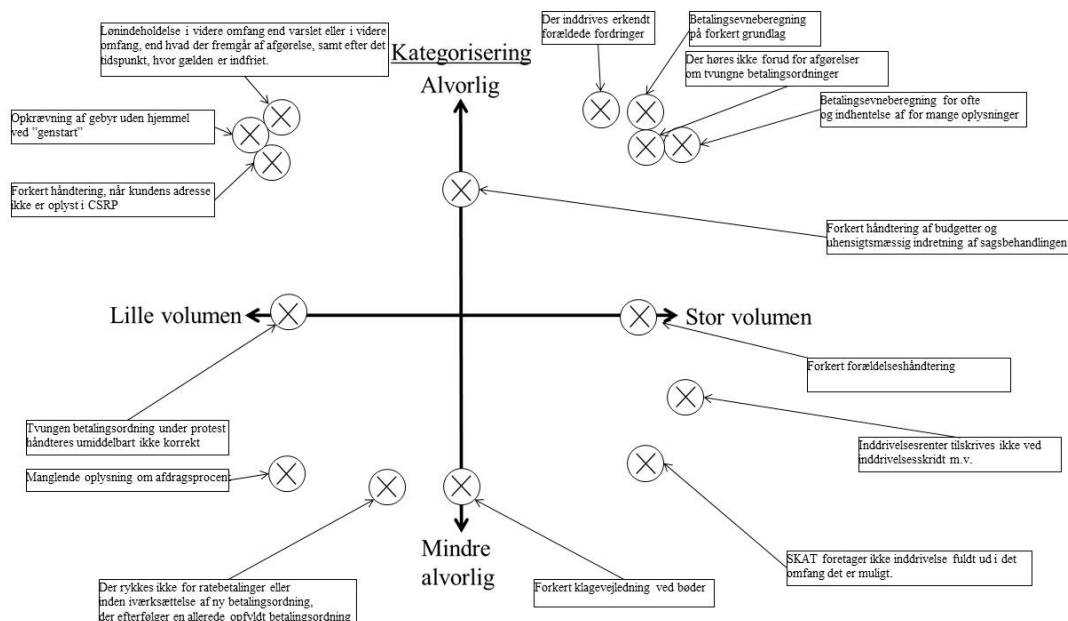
Kategorisering

Alvorlig

Lønindeholdelse i videre omfang end varslet eller i videre omfang, end hvad der fremgår af afgørelse, samt efter det tidspunkt, hvor gælden er indfriet.

Opkrævning af gebyr uden hjemmel ved "genstart"

Forkert håndtering, når kundens adresse ikke er oplyst i CSRP

Der inddrives erkendt forældede fordringer

Betalingsevneberegning på forkert grundlag

Der høres ikke forud for afgørelser om tvungne betalingsordninger

Betalingsevneberegning for ofte og indhentelse af for mange oplysninger

Forkert håndtering af budgetter og uhensigtsmæssig indretning af sagsbehandlingen

Lille volumen

Stor volumen

Forkert forældelseshåndtering

Tvungen betalingsordning under protest håndteres umiddelbart ikke korrekt

Inddrivelsesrenter tilskrives ikke ved inddrivelsesskridt m.v.

Manglende oplysning om afdragsprocent

SKAT foretager ikke inddrivelse fuldt ud i det omfang det er muligt.

Mindre alvorlig

Der rykkes ikke for ratebetalinger eller inden iværksættelse af ny betalingsordning, der efterfølger en allerede opfyldt betalingsordning

Forkert klagevejledning ved bøder